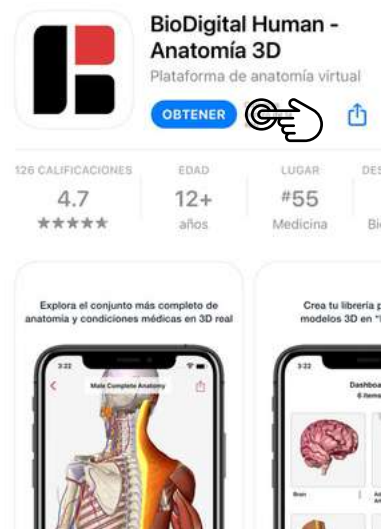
BioDigital Human - Anatomía 3D

Plataforma de anatomía virtual

OBTENER

126 CALIFICACIONES
4.7
★★★★★

EDAD
12+
años

LUGAR
#55
Medicina

DES
Bi

Explora el conjunto más completo de anatomía y condiciones médicas en 3D real

3:22
Male Complete Anatomy

Crea tu librería p
modelos 3D en "

3:22
Dashboa
6 items

Brain